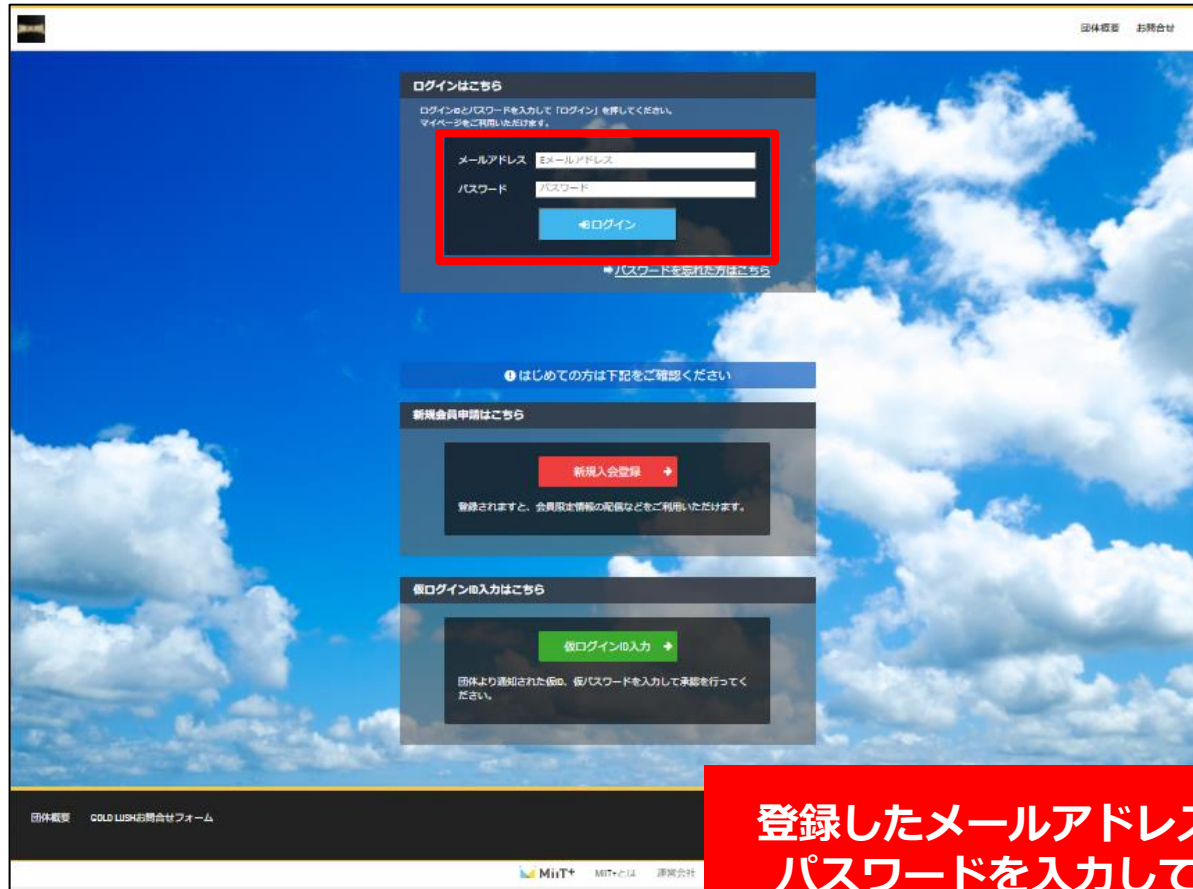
団体概要　お問合せ

ログインはこちら

ログインIDとパスワードを入力して「ログイン」を押してください。
マイページをご利用いただけます。

メールアドレス　Eメールアドレス
パスワード　パスワード
ログイン

パスワードを忘れた方はこちら

はじめての方は下記をご確認ください

新規会員申請はこちら

新規入会登録

登録されますと、会員限定情報の配信などをご利用いただけます。

仮ログインID入力はこちら

仮ログインID入力

団体より通知された仮ID、仮パスワードを入力して承認を行ってください。

団体概要　GOLD LUSHお問合せフォーム

MiiT+　MiiT+とは　運営会社

登録したメールアドレス
パスワードを入力して